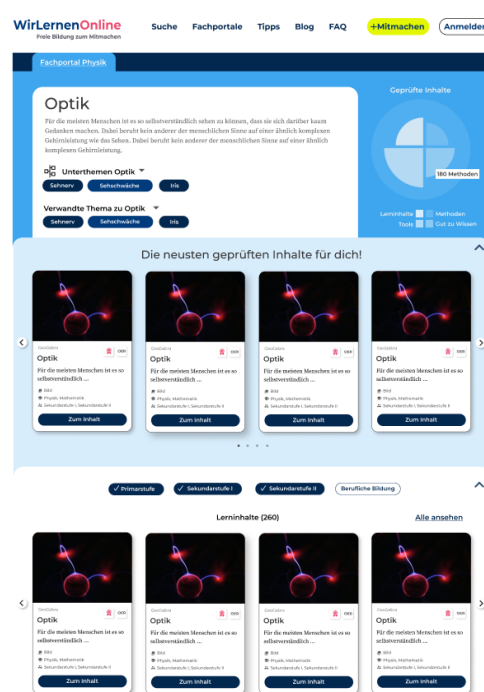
WirLernenOnline
Freie Bildung zum Mitmachen

Suche Fachportale Tipps Blog FAQ +Mitmachen Anmelden

Fachportal Physik

Optik

Für die meisten Menschen ist es so selbstverständlich sehen zu können, dass sie sich darüber kaum Gedanken machen. Dabei beruht kein anderer der menschlichen Sinne auf einer ähnlich komplexen Gehirnleistung wie das Sehen. Dabei beruht kein anderer der menschlichen Sinne auf einer ähnlich komplexen Gehirnleistung.

Unterthemen Optik
Sehnerv Sehschwäche Iris

Verwandte Thema zu Optik
Sehnerv Sehschwäche Iris

Geprüfte Inhalte
180 Methoden
Lerninhalte Methoden
Tools Gut zu Wissen

Die neusten geprüften Inhalte für dich!

GeoGebra
Optik
Für die meisten Menschen ist es so selbstverständlich ...
Bild
Physik, Mathematik
Sekundarstufe I, Sekundarstufe II
Zum Inhalt

GeoGebra
Optik
Für die meisten Menschen ist es so selbstverständlich ...
Bild
Physik, Mathematik
Sekundarstufe I, Sekundarstufe II
Zum Inhalt

GeoGebra
Optik
Für die meisten Menschen ist es so selbstverständlich ...
Bild
Physik, Mathematik
Sekundarstufe I, Sekundarstufe II
Zum Inhalt

GeoGebra
Optik
Für die meisten Menschen ist es so selbstverständlich ...
Bild
Physik, Mathematik
Sekundarstufe I, Sekundarstufe II
Zum Inhalt

Primarstufe Sekundarstufe I Sekundarstufe II Berufliche Bildung

Lerninhalte (260) Alle ansehen

GeoGebra
Optik
Für die meisten Menschen ist es so selbstverständlich ...
Bild
Physik, Mathematik
Sekundarstufe I, Sekundarstufe II
Zum Inhalt

GeoGebra
Optik
Für die meisten Menschen ist es so selbstverständlich ...
Bild
Physik, Mathematik
Sekundarstufe I, Sekundarstufe II
Zum Inhalt

GeoGebra
Optik
Für die meisten Menschen ist es so selbstverständlich ...
Bild
Physik, Mathematik
Sekundarstufe I, Sekundarstufe II
Zum Inhalt

GeoGebra
Optik
Für die meisten Menschen ist es so selbstverständlich ...
Bild
Physik, Mathematik
Sekundarstufe I, Sekundarstufe II
Zum Inhalt